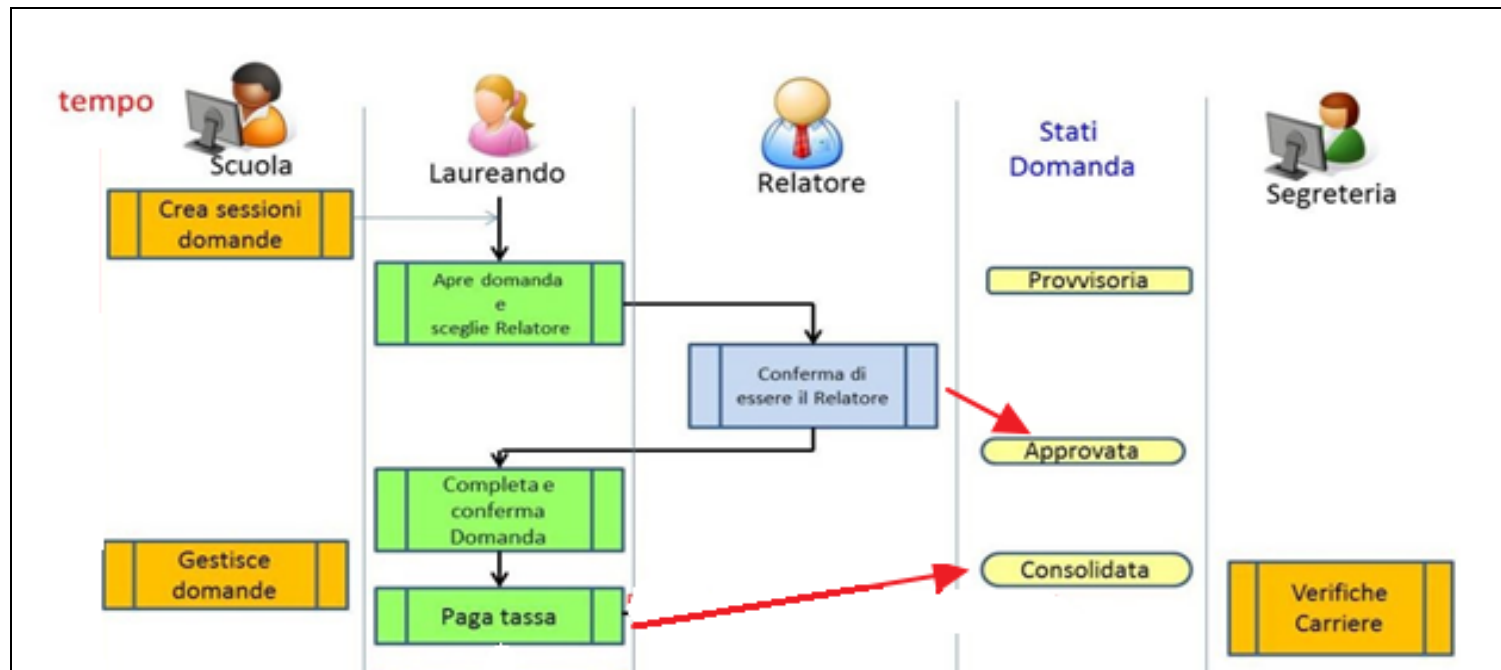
tempo

Scuola

Laureando

Relatore

Stati Domanda

Segreteria

Crea sessioni domande

Apre domanda e sceglie Relatore

Provvisoria

Conferma di essere il Relatore

Approvata

Completa e conferma Domanda

Gestisce domande

Consolidata

Paga tassa

Verifiche Carriere